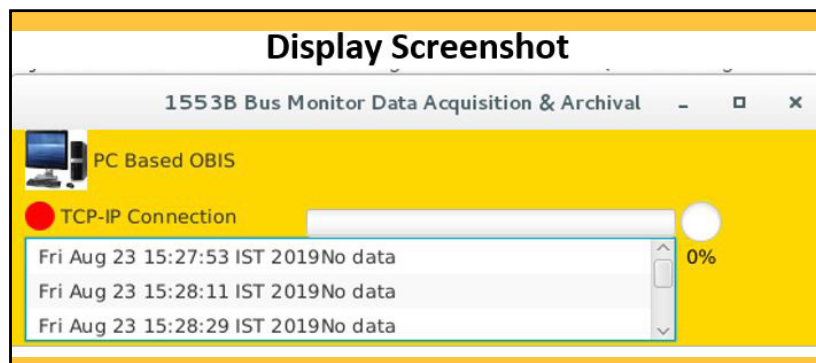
Display Screenshot

1553B Bus Monitor Data Acquisition & Archival

PC Based OBIS

TCP-IP Connection

0%

Fri Aug 23 15:27:53 IST 2019No data
Fri Aug 23 15:28:11 IST 2019No data
Fri Aug 23 15:28:29 IST 2019No data